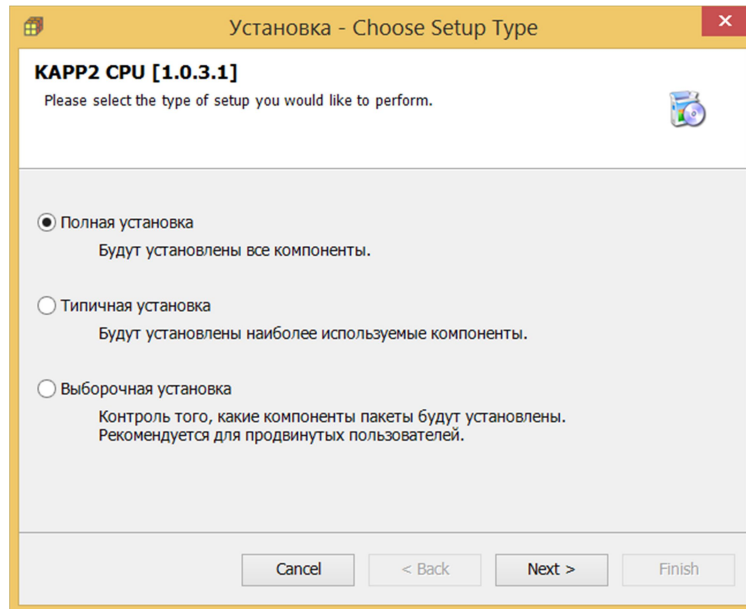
Установка - Choose Setup Type

KAPP2 CPU [1.0.3.1]

Please select the type of setup you would like to perform.

Полная установка

Будут установлены все компоненты.

Типичная установка

Будут установлены наиболее используемые компоненты.

Выборочная установка

Контроль того, какие компоненты пакеты будут установлены. Рекомендуется для продвинутых пользователей.

Cancel
< Back
Next >
Finish